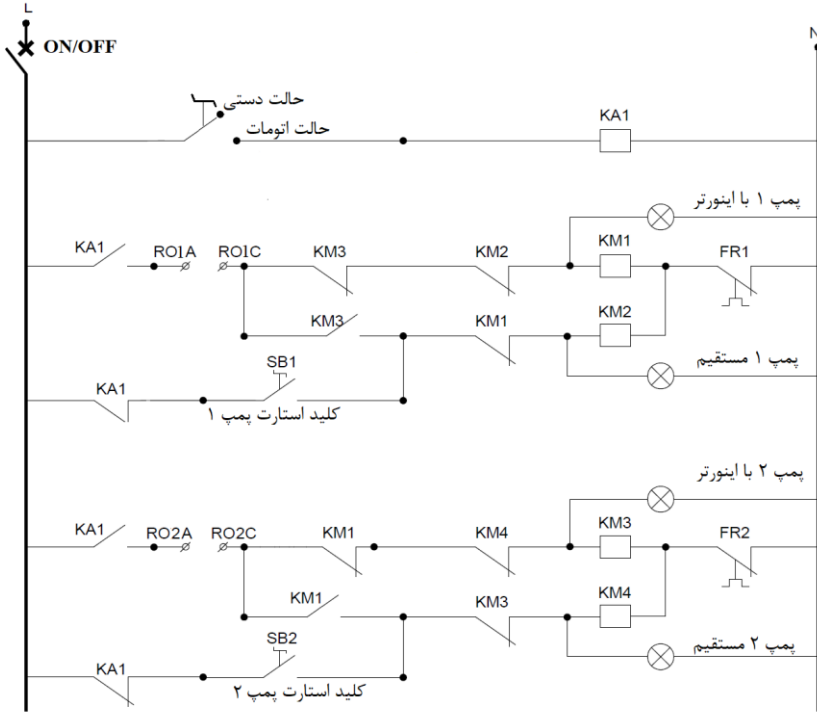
L
ON/OFF
N
حالت دستی
حالت اتومات
KA1
پمپ ۱ با اینورتر
KA1
RO1A
RO1C
KM3
KM2
KM1
FR1
KM3
KM1
KM2
SB1
پمپ ۱ مستقیم
KA1
کلید استارت پمپ ۱
پمپ ۲ با اینورتر
KA1
RO2A
RO2C
KM1
KM4
KM3
FR2
KM1
KM3
KM4
SB2
پمپ ۲ مستقیم
KA1
کلید استارت پمپ ۲